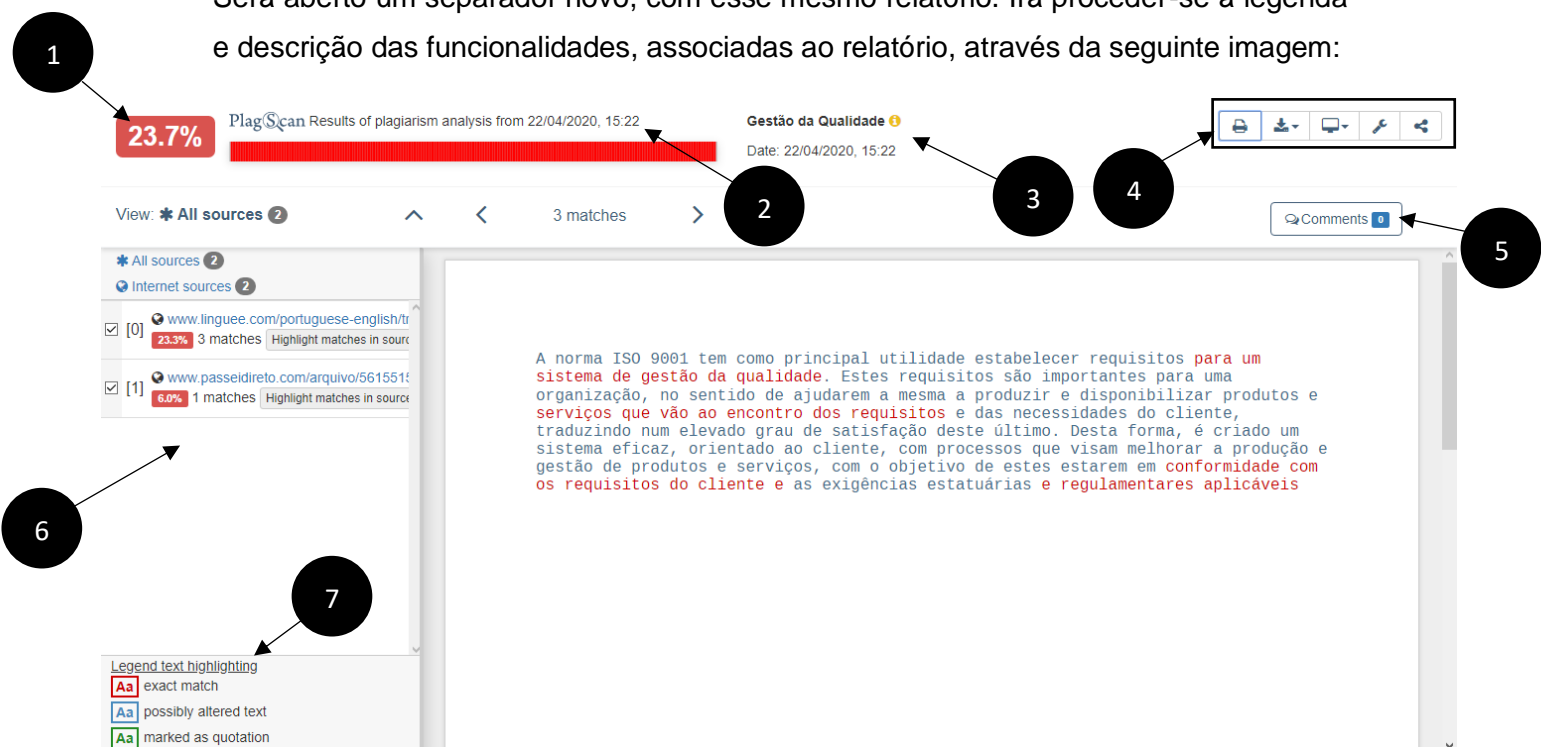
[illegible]
e descrição das funcionalidades, associadas ao relatório, através da seguinte imagem:

1

23.7%

PlagScan Results of plagiarism analysis from 22/04/2020, 15:22

Gestão da Qualidade

Date: 22/04/2020, 15:22

2

3

4

5

View: All sources 2

3 matches

Comments 0

All sources 2
Internet sources 2

[0] www.linguee.com/portuguese-english/t
23.3% 3 matches Highlight matches in sourc

[1] www.passeidireto.com/arquivo/5615515
6.0% 1 matches Highlight matches in source

A norma ISO 9001 tem como principal utilidade estabelecer requisitos para um sistema de gestão da qualidade. Estes requisitos são importantes para uma organização, no sentido de ajudarem a mesma a produzir e disponibilizar produtos e serviços que vão ao encontro dos requisitos e das necessidades do cliente, traduzindo num elevado grau de satisfação deste último. Desta forma, é criado um sistema eficaz, orientado ao cliente, com processos que visam melhorar a produção e gestão de produtos e serviços, com o objetivo de estes estarem em conformidade com os requisitos do cliente e as exigências estatuárias e regulamentares aplicáveis

6

7

Legend text highlighting
Aa exact match
Aa possibly altered text
Aa marked as quotation